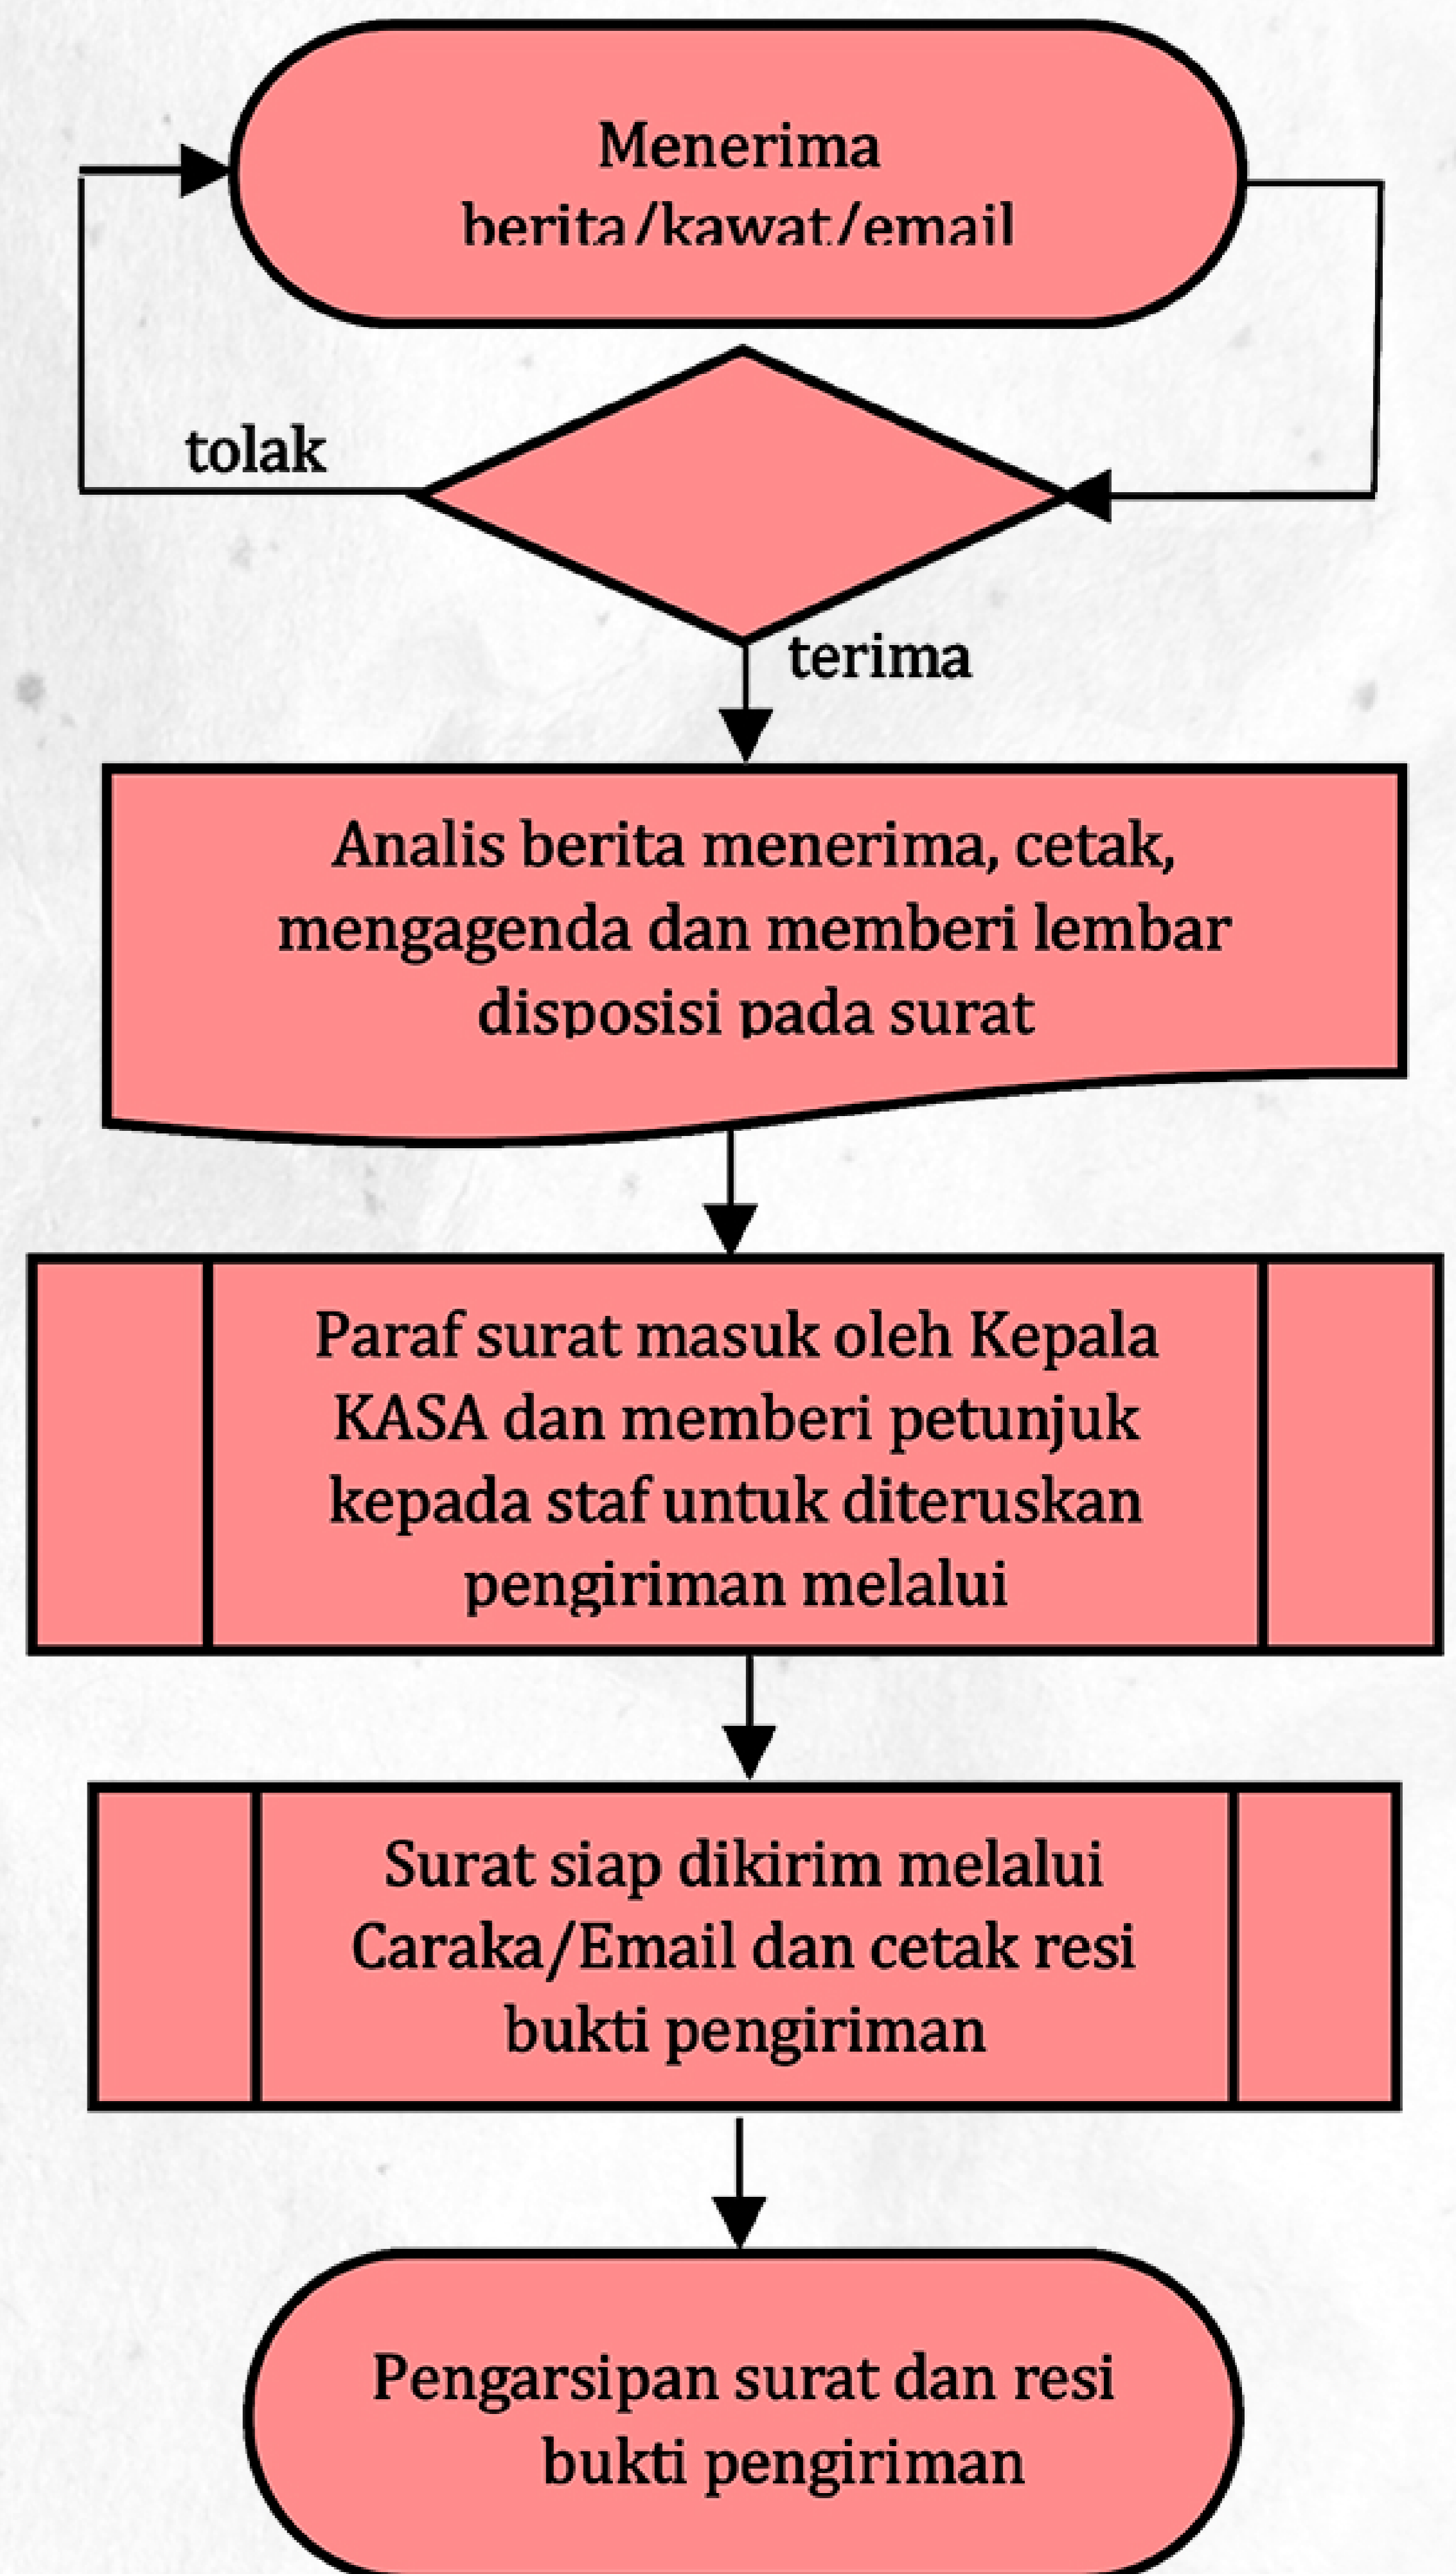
Menerima berita/kawat/email

tolak

terima

Analis berita menerima, cetak, mengagenda dan memberi lembar disposisi pada surat

Paraf surat masuk oleh Kepala KASA dan memberi petunjuk kepada staf untuk diteruskan pengiriman melalui

Surat siap dikirim melalui Caraka/Email dan cetak resi bukti pengiriman

Pengarsipan surat dan resi bukti pengiriman